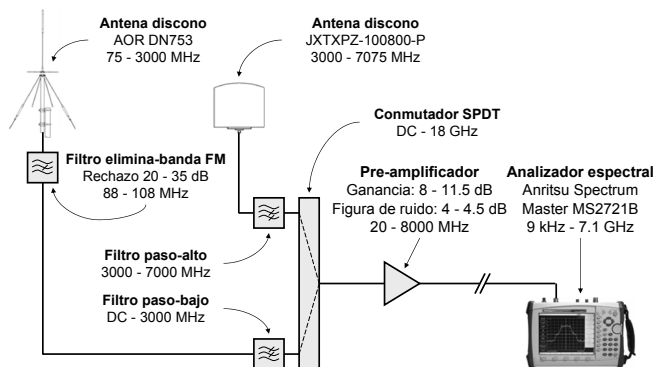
Antena discono
AOR DN753
75 - 3000 MHz

Antena discono
JXTXPZ-100800-P
3000 - 7075 MHz

Conmutador SPDT
DC - 18 GHz

Filtro elimina-banda FM
Rechazo 20 - 35 dB
88 - 108 MHz

Pre-amplificador
Ganancia: 8 - 11.5 dB
Figura de ruido: 4 - 4.5 dB
20 - 8000 MHz

Analizador espectral
Anritsu Spectrum
Master MS2721B
9 kHz - 7.1 GHz

Filtro paso-alto
3000 - 7000 MHz

Filtro paso-bajo
DC - 3000 MHz